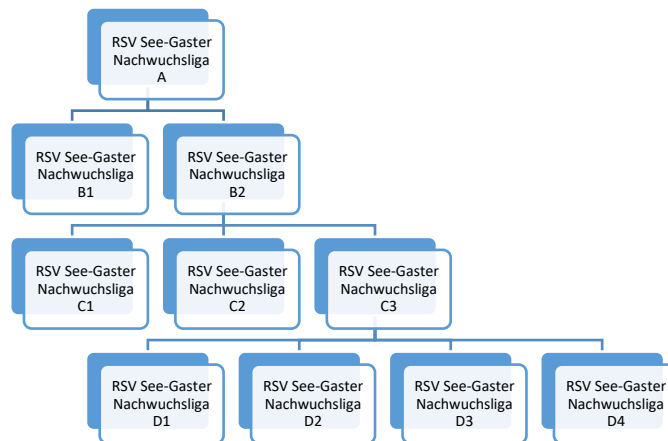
RSV See-Gaster Nachwuchsliga A

RSV See-Gaster Nachwuchsliga B1

RSV See-Gaster Nachwuchsliga B2

RSV See-Gaster Nachwuchsliga C1

RSV See-Gaster Nachwuchsliga C2

RSV See-Gaster Nachwuchsliga C3

RSV See-Gaster Nachwuchsliga D1

RSV See-Gaster Nachwuchsliga D2

RSV See-Gaster Nachwuchsliga D3

RSV See-Gaster Nachwuchsliga D4